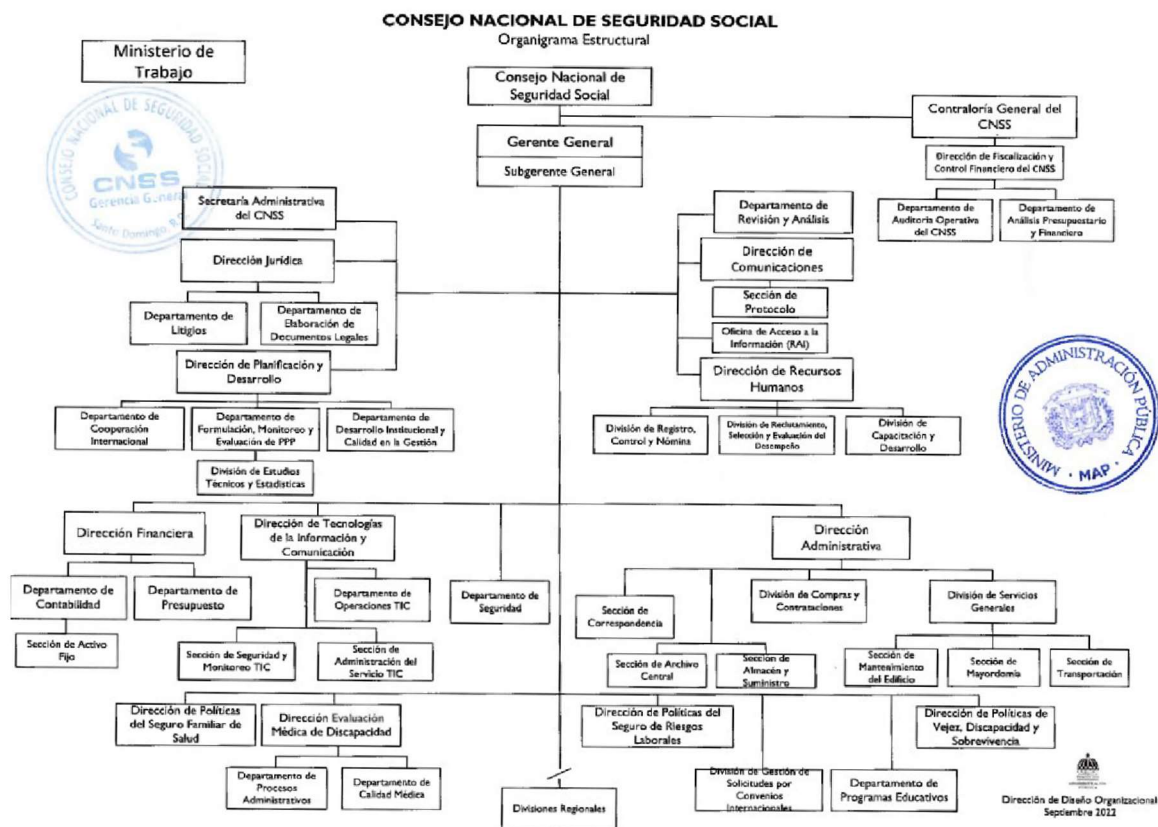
CONSEJO NACIONAL DE SEGURIDAD SOCIAL
Organigrama Estructural

Ministerio de Trabajo

CONSEJO NACIONAL DE SEGURIDAD SOCIAL
CNSS
Gerencia General
Santo Domingo, R.D.

Consejo Nacional de Seguridad Social

Contraloría General del CNSS

Dirección de Fiscalización y Control Financiero del CNSS

Departamento de Auditoría Operativa del CNSS

Departamento de Análisis Presupuestario y Financiero

Gerente General

Subgerente General

Secretaría Administrativa del CNSS

Dirección Jurídica

Departamento de Litigios

Departamento de Elaboración de Documentos Legales

Dirección de Planificación y Desarrollo

Departamento de Cooperación Internacional

Departamento de Formulación, Monitoreo y Evaluación de PPP

Departamento de Desarrollo Institucional y Calidad en la Gestión

División de Estudios Técnicos y Estadísticas

Departamento de Revisión y Análisis

Dirección de Comunicaciones

Sección de Protocolo

Oficina de Acceso a la Información (RAI)

Dirección de Recursos Humanos

División de Registro, Control y Nómina

División de Reclutamiento, Selección y Evaluación del Desempeño

División de Capacitación y Desarrollo

MINISTERIO DE ADMINISTRACIÓN PÚBLICA
MAP

Dirección Financiera

Departamento de Contabilidad

Departamento de Presupuesto

Sección de Activo Fijo

Dirección de Tecnologías de la Información y Comunicación

Departamento de Operaciones TIC

Sección de Seguridad y Monitoreo TIC

Sección de Administración del Servicio TIC

Departamento de Seguridad

Dirección Administrativa

Sección de Correspondencia

División de Compras y Contrataciones

División de Servicios Generales

Sección de Archivo Central

Sección de Almacén y Suministro

Sección de Mantenimiento del Edificio

Sección de Mayordomía

Sección de Transportación

Dirección de Políticas del Seguro Familiar de Salud

Dirección Evaluación Médica de Discapacidad

Departamento de Procesos Administrativos

Departamento de Calidad Médica

Dirección de Políticas del Seguro de Riesgos Laborales

Dirección de Políticas de Vejez, Discapacidad y Sobrevivencia

Divisiones Regionales

División de Gestión de Solicitudes por Convenios Internacionales

Departamento de Programas Educativos

Dirección de Diseño Organizacional
Septiembre 2022